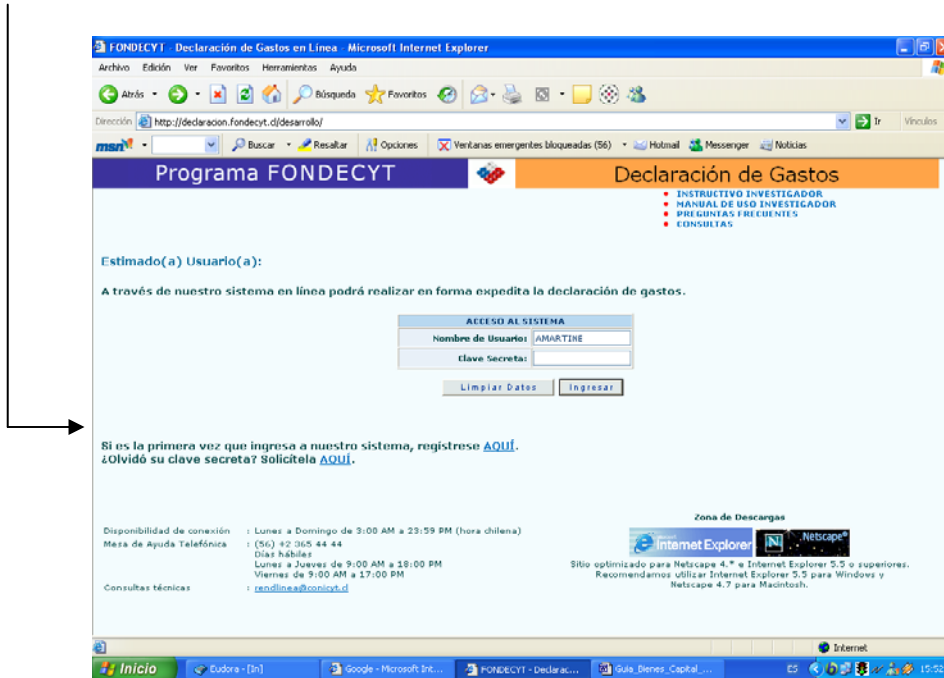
FONDECYT - Declaración de Gastos en Línea - Microsoft Internet Explorer

Archivo Edición Ver Favoritos Herramientas Ayuda

Atrás Búsqueda Favoritos

Dirección http://declaracion.fondecyt.cl/desarrollo/ Ir Vínculos

msn Buscar Resaltar Opciones Ventanas emergentes bloqueadas (56) Hotmail Messenger Noticias

Programa FONDECYT

Declaración de Gastos

- INSTRUCTIVO INVESTIGADOR
- MANUAL DE USO INVESTIGADOR
- PREGUNTAS FRECUENTES
- CONSULTAS

Estimado(a) Usuario(a):

A través de nuestro sistema en línea podrá realizar en forma expedita la declaración de gastos.

| ACCESO AL SISTEMA | |
|---|---|
| Nombre de Usuario: | AMARTINE |
| Clave Secreta: | |

Limpiar Datos Ingresar

Si es la primera vez que ingresa a nuestro sistema, regístrese AQUÍ.
¿Olvidó su clave secreta? Solicítela AQUÍ.

Disponibilidad de conexión : Lunes a Domingo de 3:00 AM a 23:59 PM (hora chilena)
Mesa de Ayuda Telefónica : (56) +2 365 44 44
Días hábiles
Lunes a Jueves de 9:00 AM a 18:00 PM
Viernes de 9:00 AM a 17:00 PM
Consultas técnicas : rendlinea@conicyt.cl

Zona de Descargas

Internet Explorer Netscape

Sitio optimizado para Netscape 4.* e Internet Explorer 5.5 o superiores.
Recomendamos utilizar Internet Explorer 5.5 para Windows y Netscape 4.7 para Macintosh.

Internet

Inicio Eudora - [In] Google - Microsoft Int... FONDECYT - Declarac... Guia_Bienes_Capital_... ES 15:52